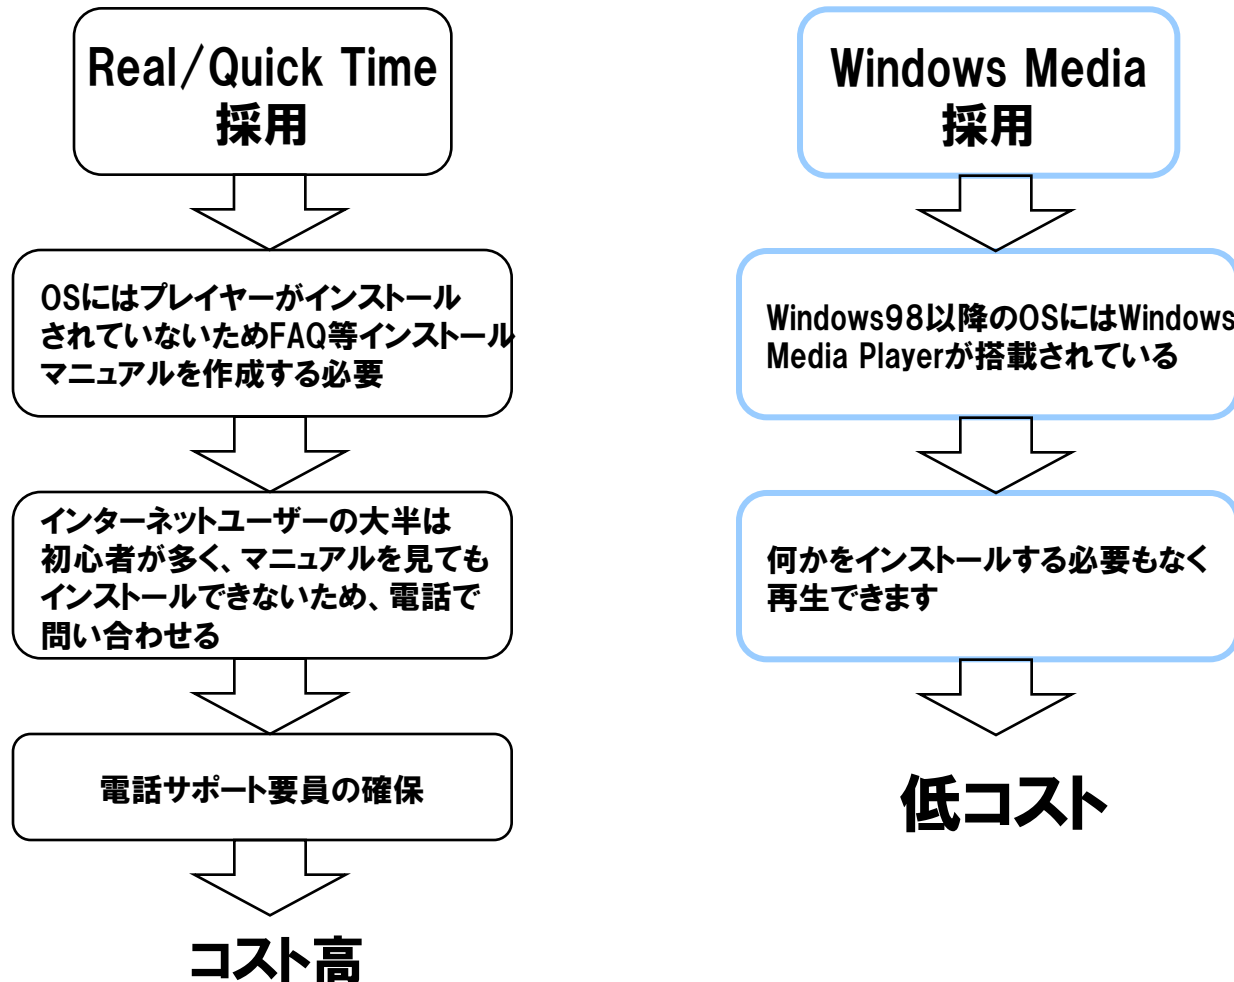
Real/Quick Time
採用

OSにはプレイヤーがインストールされていないためFAQ等インストールマニュアルを作成する必要

インターネットユーザーの大半は初心者が多く、マニュアルを見てもインストールできないため、電話で問い合わせる

電話サポート要員の確保

コスト高

Windows Media
採用

Windows98以降のOSにはWindows Media Playerが搭載されている

何かをインストールする必要もなく再生できます

低コスト